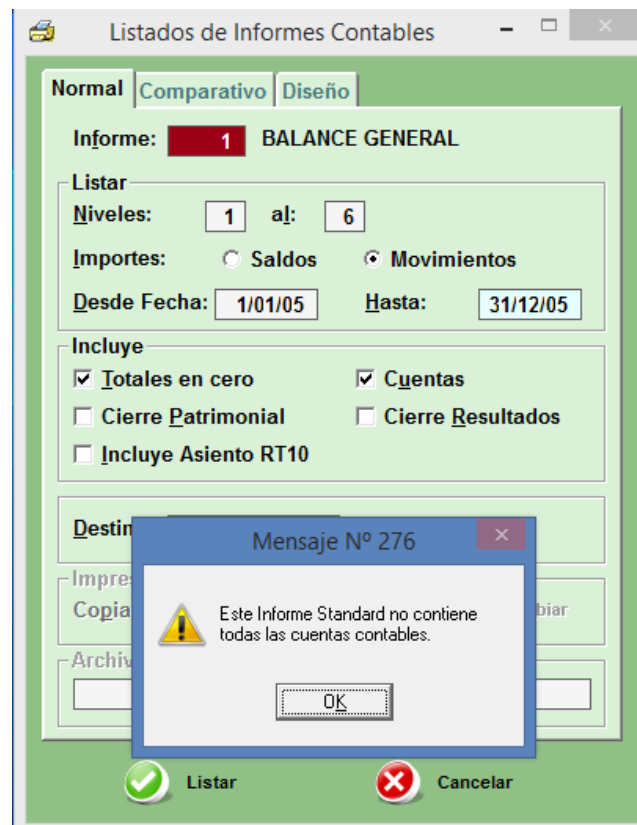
Listados de Informes Contables

Normal
Comparativo
Diseño

Informe: 1 BALANCE GENERAL

Listar
Niveles: 1 al: 6
Importes: Saldos Movimientos
Desde Fecha: 1/01/05 Hasta: 31/12/05

Incluye
Totales en cero
Cuentas
Cierre Patrimonial
Cierre Resultados
Incluye Asiento RT10

Destin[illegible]

Impres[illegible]
Copia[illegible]
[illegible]biar

Archiv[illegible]

Mensaje Nº 276

Este Informe Standard no contiene todas las cuentas contables.

OK

Listar
Cancelar